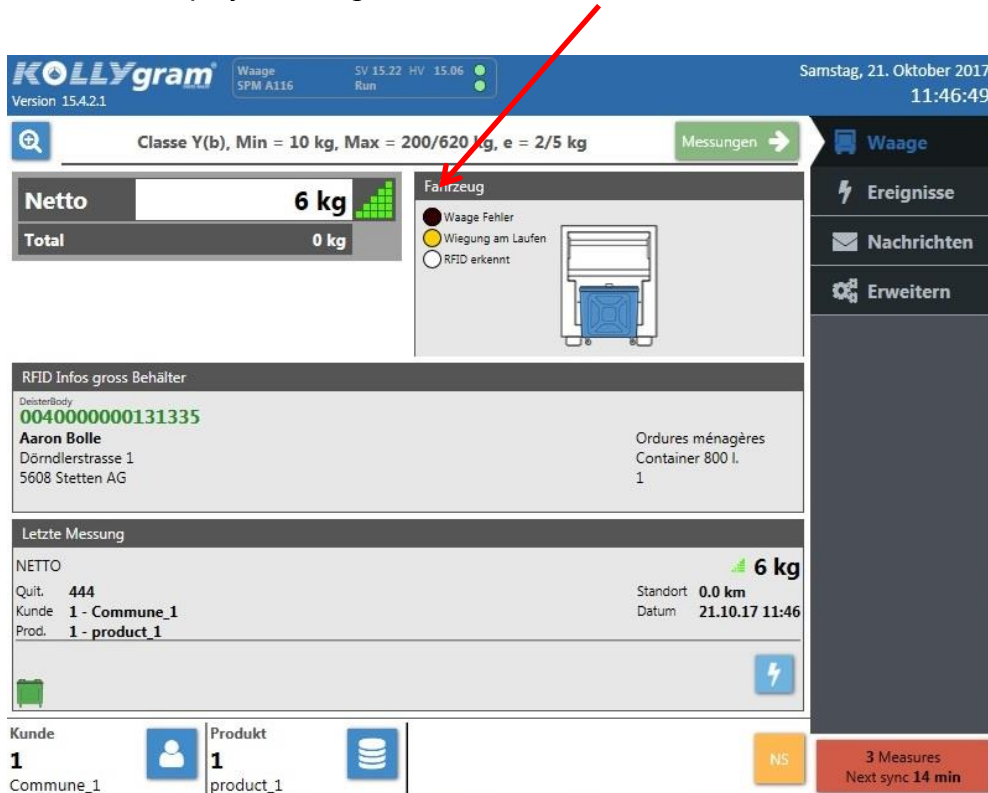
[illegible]

KOLLYgram
Version 15.4.2.1

Waage
SPM A116
SV 15.22 HV 15.06
Run

Samstag, 21. Oktober 2017
11:46:49

Classe Y(b), Min = 10 kg, Max = 200/620 kg, e = 2/5 kg

Messungen

Waage
Ereignisse
Nachrichten
Erweitern

Netto 6 kg
Total 0 kg

Fahrzeug
Waage Fehler
Wiegung am Laufen
RFID erkennt

RFID Infos gross Behälter
DeisterBody
0040000000131335
Aaron Bolle
Dörndlerstrasse 1
5608 Stetten AG

Ordures ménagères
Container 800 l.
1

Letzte Messung
NETTO
6 kg
Quit. 444
Kunde 1 - Commune_1
Prod. 1 - product_1
Standort 0.0 km
Datum 21.10.17 11:46

Kunde
1
Commune_1

Produkt
1
product_1

NS

3 Measures
Next sync 14 min